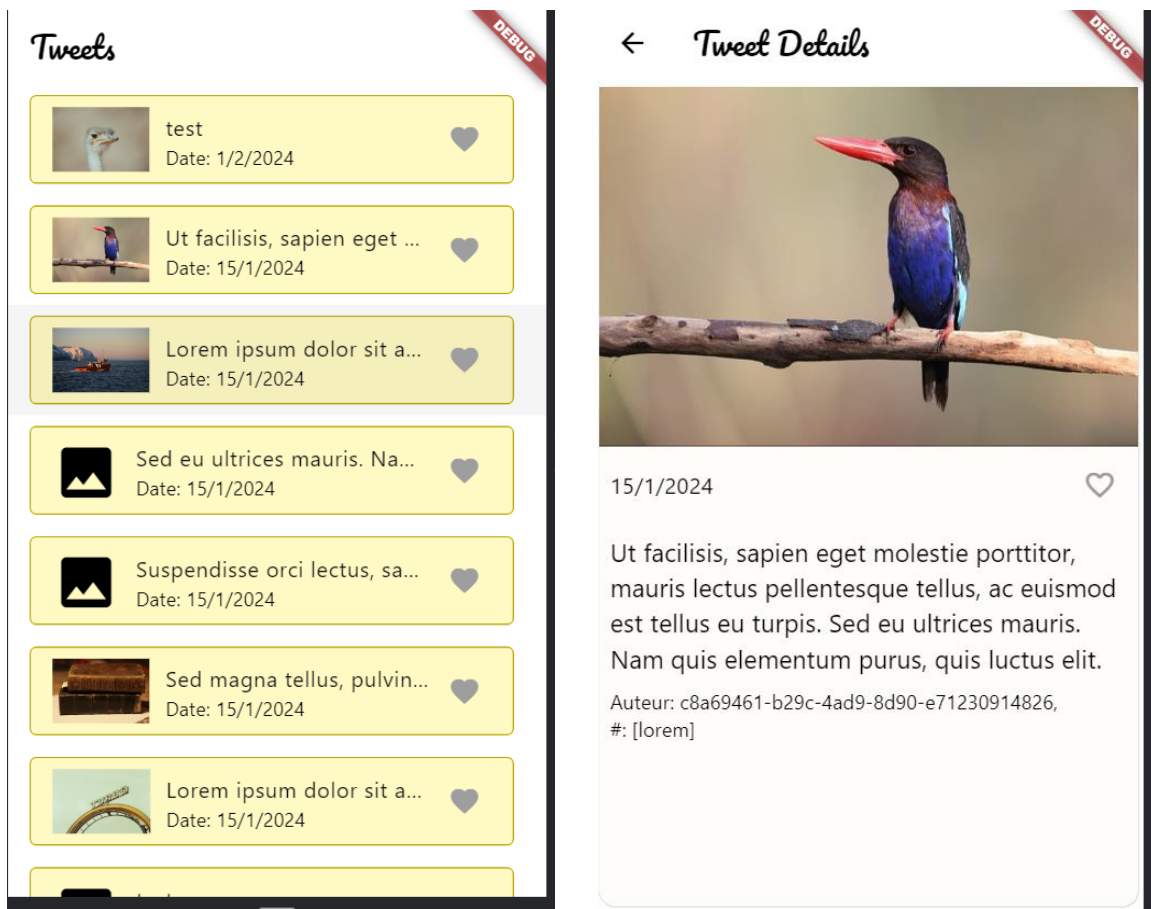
Tweets

DEBUG

test
Date: 1/2/2024

Ut facilisis, sapien eget ...
Date: 15/1/2024

Lorem ipsum dolor sit a...
Date: 15/1/2024

Sed eu ultrices mauris. Na...
Date: 15/1/2024

Suspendisse orci lectus, sa...
Date: 15/1/2024

Sed magna tellus, pulvin...
Date: 15/1/2024

Lorem ipsum dolor sit a...
Date: 15/1/2024

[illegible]

Tweet Details

DEBUG

15/1/2024

Ut facilisis, sapien eget molestie porttitor, mauris lectus pellentesque tellus, ac euismod est tellus eu turpis. Sed eu ultrices mauris. Nam quis elementum purus, quis luctus elit.

Auteur: c8a69461-b29c-4ad9-8d90-e71230914826,
#: [lorem]